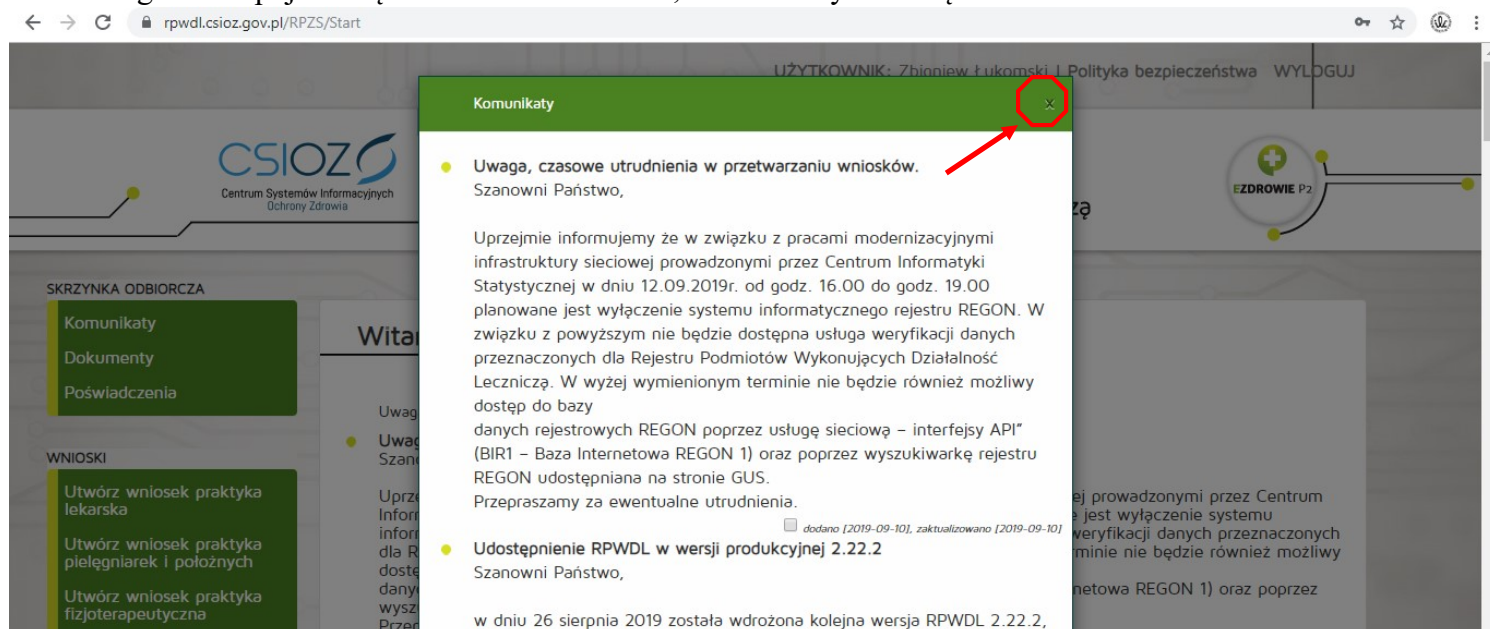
rpwdl.csioz.gov.pl/RPZS/Start

UŻYTKOWNIK: Zbigniew Łukomski | Polityka bezpieczeństwa WYLOGUJ

CSIOZ
Centrum Systemów Informacyjnych Ochrony Zdrowia

EZDROWIE P2

SKRZYNKA ODBIORCZA
Komunikaty
Dokumenty
Poświadczenia

WNIOSKI
Utwórz wniosek praktyka lekarska
Utwórz wniosek praktyka pielęgniarek i położnych
Utwórz wniosek praktyka fizjoterapeutyczna

Witaj

Komunikaty ×

Uwaga, czasowe utrudnienia w przetwarzaniu wniosków.
Szanowni Państwo,

Uprzejmie informujemy że w związku z pracami modernizacyjnymi infrastruktury sieciowej prowadzonymi przez Centrum Informatyki Statystycznej w dniu 12.09.2019r. od godz. 16.00 do godz. 19.00 planowane jest wyłączenie systemu informatycznego rejestru REGON. W związku z powyższym nie będzie dostępna usługa weryfikacji danych przeznaczonych dla Rejestru Podmiotów Wykonujących Działalność Leczniczą. W wyżej wymienionym terminie nie będzie również możliwy dostęp do bazy
danych rejestrowych REGON poprzez usługę sieciową – interfejsy API" (BIR1 – Baza Internetowa REGON 1) oraz poprzez wyszukiwarkę rejestru REGON udostępniana na stronie GUS.
Przepraszamy za ewentualne utrudnienia.

dodano [2019-09-10], zaktualizowano [2019-09-10]

Udostępnienie RPWDL w wersji produkcyjnej 2.22.2
Szanowni Państwo,

w dniu 26 sierpnia 2019 została wdrożona kolejna wersja RPWDL 2.22.2,

ej prowadzonymi przez Centrum
e jest wyłączenie systemu
weryfikacji danych przeznaczonych
rminie nie będzie również możliwy
netowa REGON 1) oraz poprzez